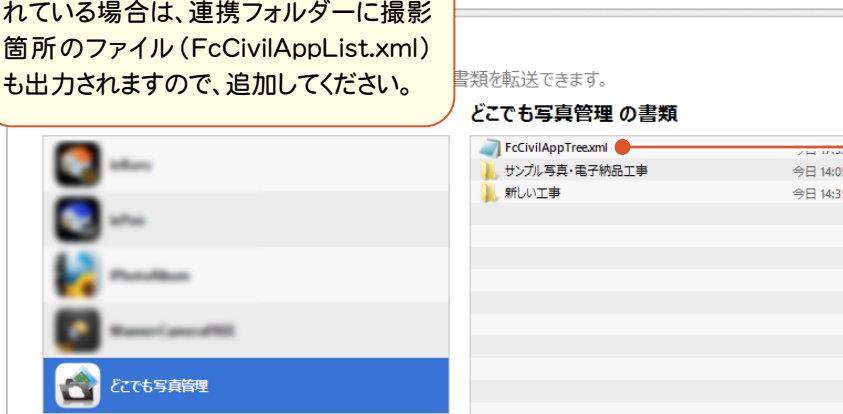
れている場合は、連携フォルダーに撮影箇所のファイル（FcCivilAppList.xml）も出力されますので、追加してください。

書類を転送できます。

どこでも写真管理 の書類

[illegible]

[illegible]

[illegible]

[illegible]

どこでも写真管理

| | |
|---|---|
| FcCivilAppTree.xml | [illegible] |
| サンプル写真・電子納品工事 | 今日 14:0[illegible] |
| 新しい工事 | 今日 14:3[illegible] |